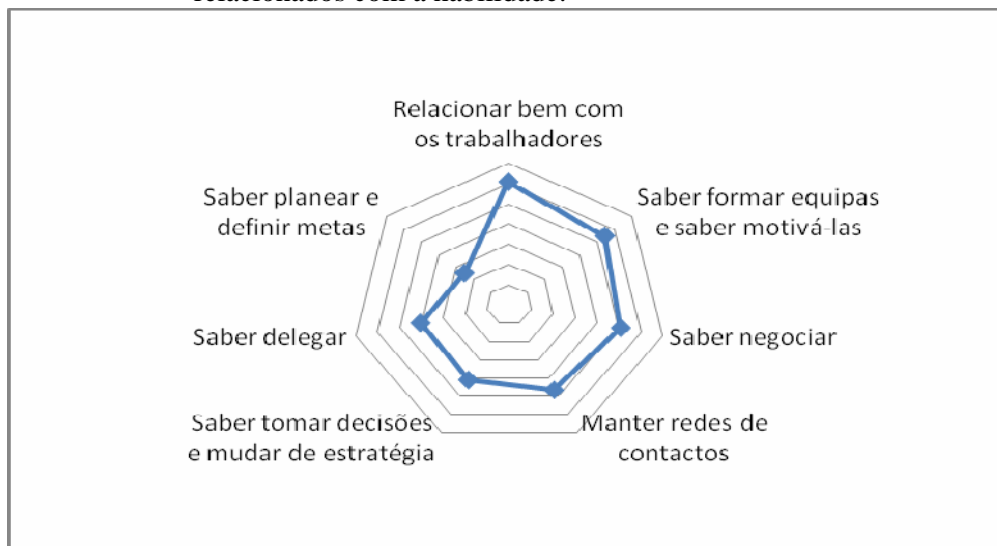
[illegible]

Relacionar bem com os trabalhadores

Saber formar equipas e saber motivá-las

Saber negociar

Manter redes de contactos

Saber tomar decisões e mudar de estratégia

Saber delegar

Saber planear e definir metas